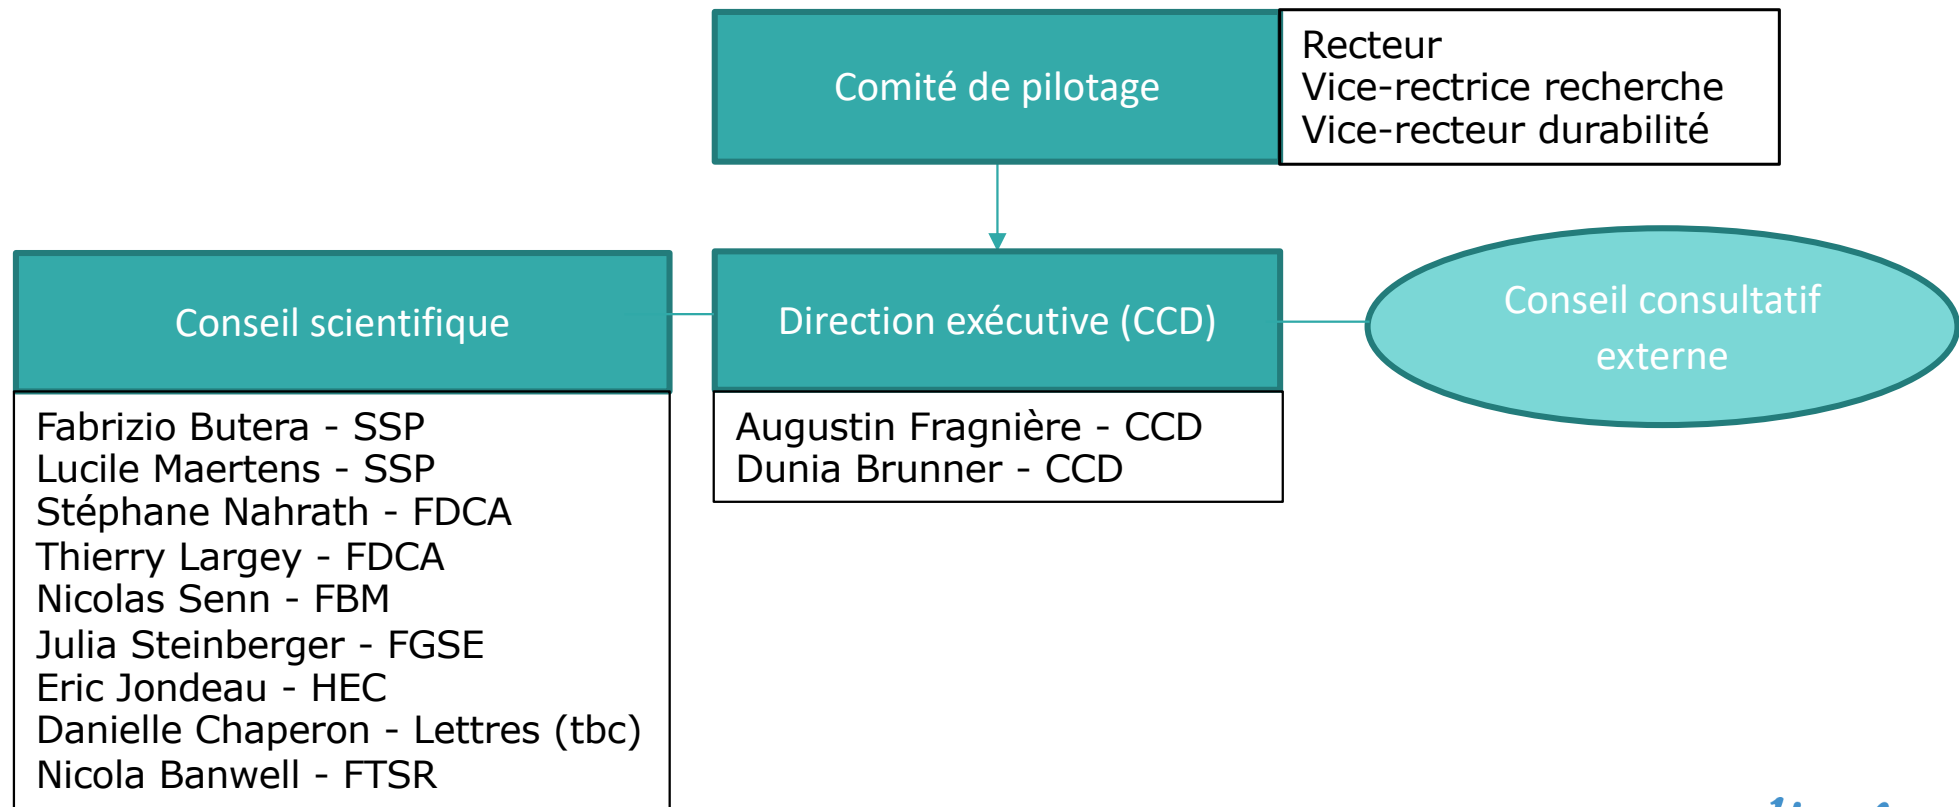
Comité de pilotage

Recteur
Vice-rectrice recherche
Vice-recteur durabilité

Conseil scientifique

Fabrizio Butera - SSP
Lucile Maertens - SSP
Stéphane Nahrath - FDCA
Thierry Largey - FDCA
Nicolas Senn - FBM
Julia Steinberger - FGSE
Eric Jondeau - HEC
Danielle Chaperon - Lettres (tbc)
Nicola Banwell - FTSR

Direction exécutive (CCD)

Augustin Fragnière - CCD
Dunia Brunner - CCD

Conseil consultatif externe